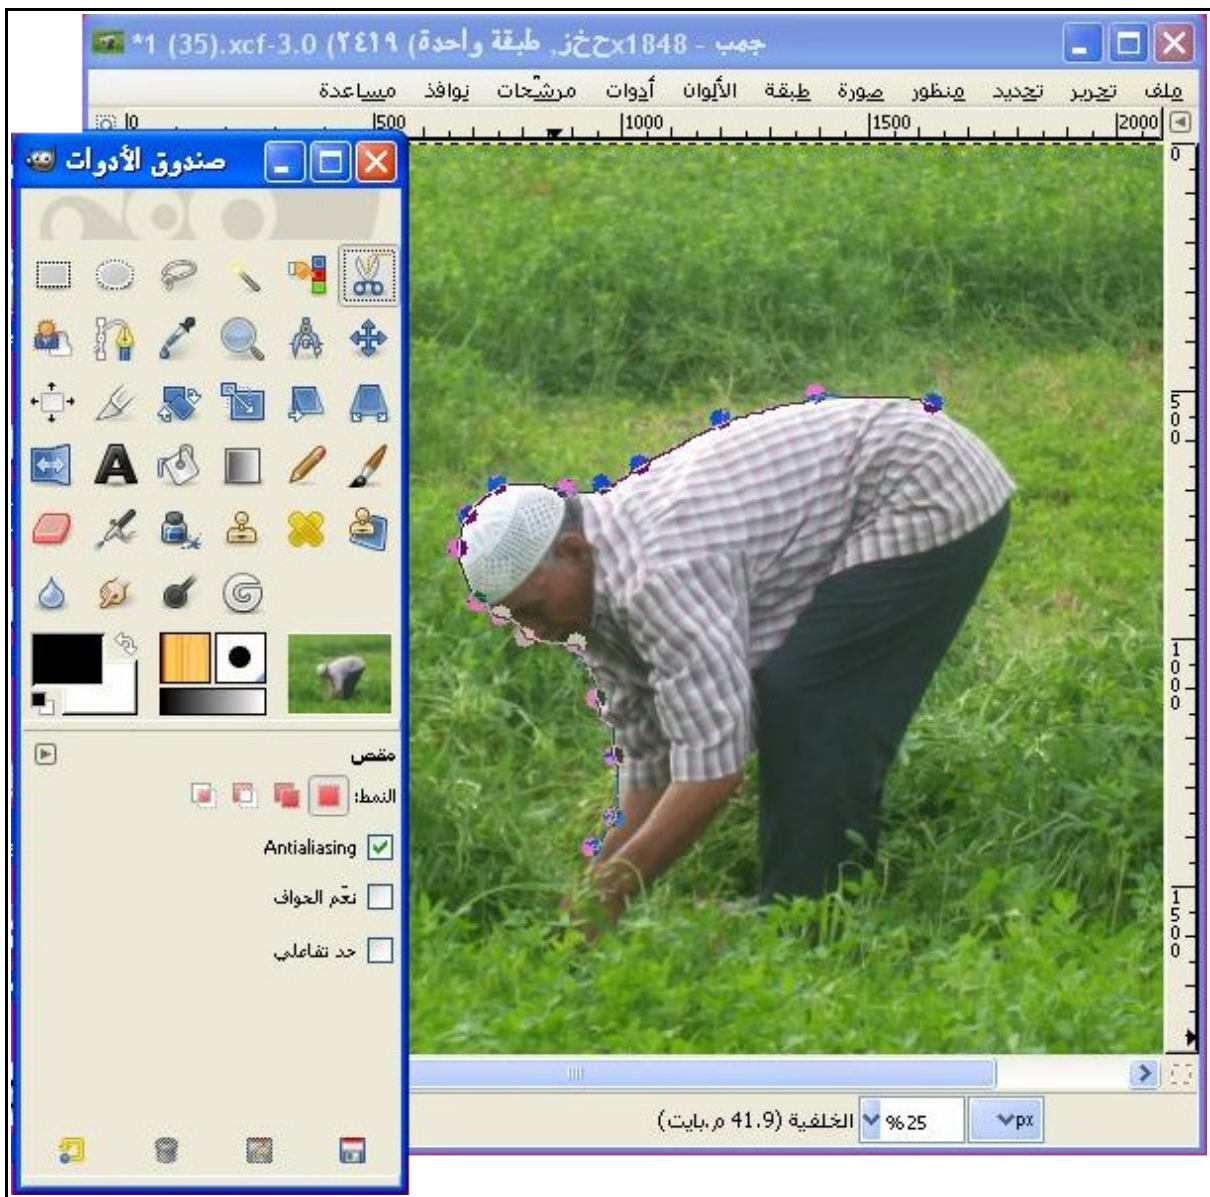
جمب - 1848xحخز, طبقة واحدة (٢٤١٩ 3.0-xcf.(35) 1*

ملف تحرير تحديد منظور صورة طبقة الألوان أدوات مرشّحات نوافذ مساعدة

0 500 1000 1500 2000

صندوق الأدوات

مقص

النمط:

Antialiasing

نعّم الحواف

حد تفاعلي

px 25% الخلفية (41.9 م.بايت)

0 500 1000 1500